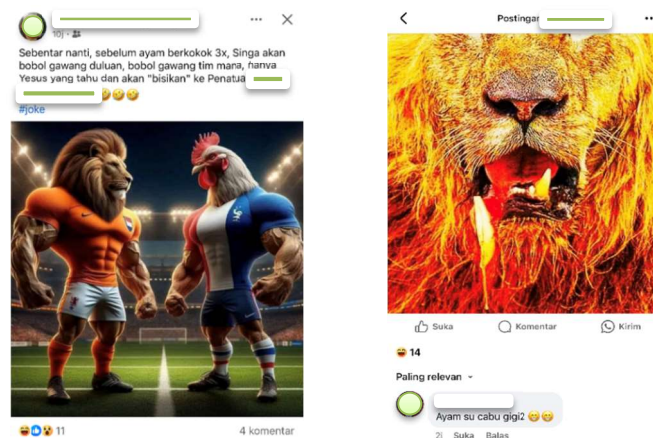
10j ·

Sebentar nanti, sebelum ayam berkokok 3x, Singa akan bobol gawang duluan, bobol gawang tim mana, hanya Yesus yang tahu dan akan "bisikan" ke Penatua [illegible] 😂😂😂

#joke

11

4 komentar

Postingan

Suka

Komentar

Kirim

14

Paling relevan

Ayam su cabu gigi2 😂😂

2j Suka Balas